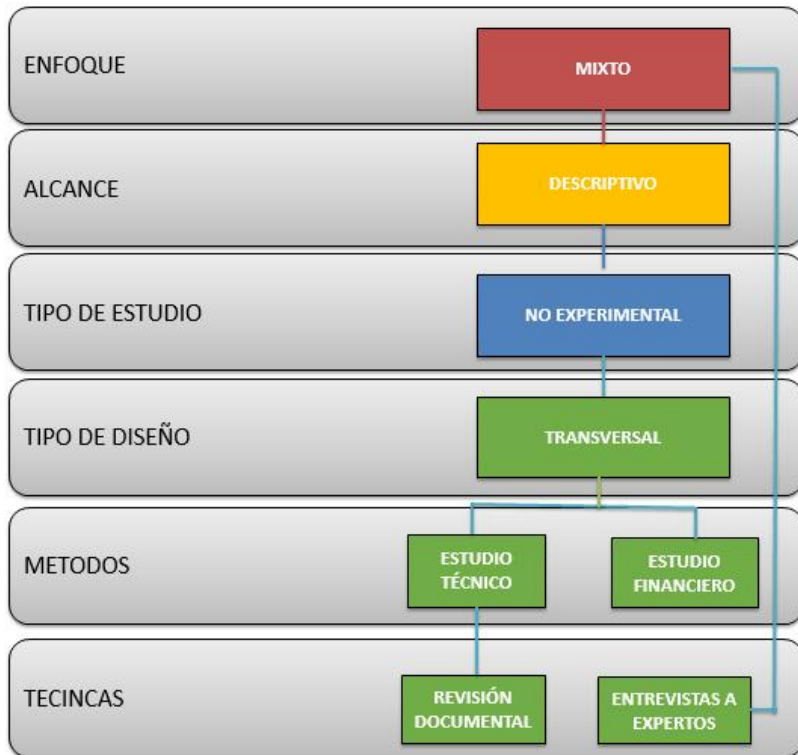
ENFOQUE

MIXTO

ALCANCE

DESCRIPTIVO

TIPO DE ESTUDIO

NO EXPERIMENTAL

TIPO DE DISEÑO

TRANSVERSAL

METODOS

ESTUDIO TÉCNICO

ESTUDIO FINANCIERO

TECINCAS

REVISIÓN DOCUMENTAL

ENTREVISTAS A EXPERTOS